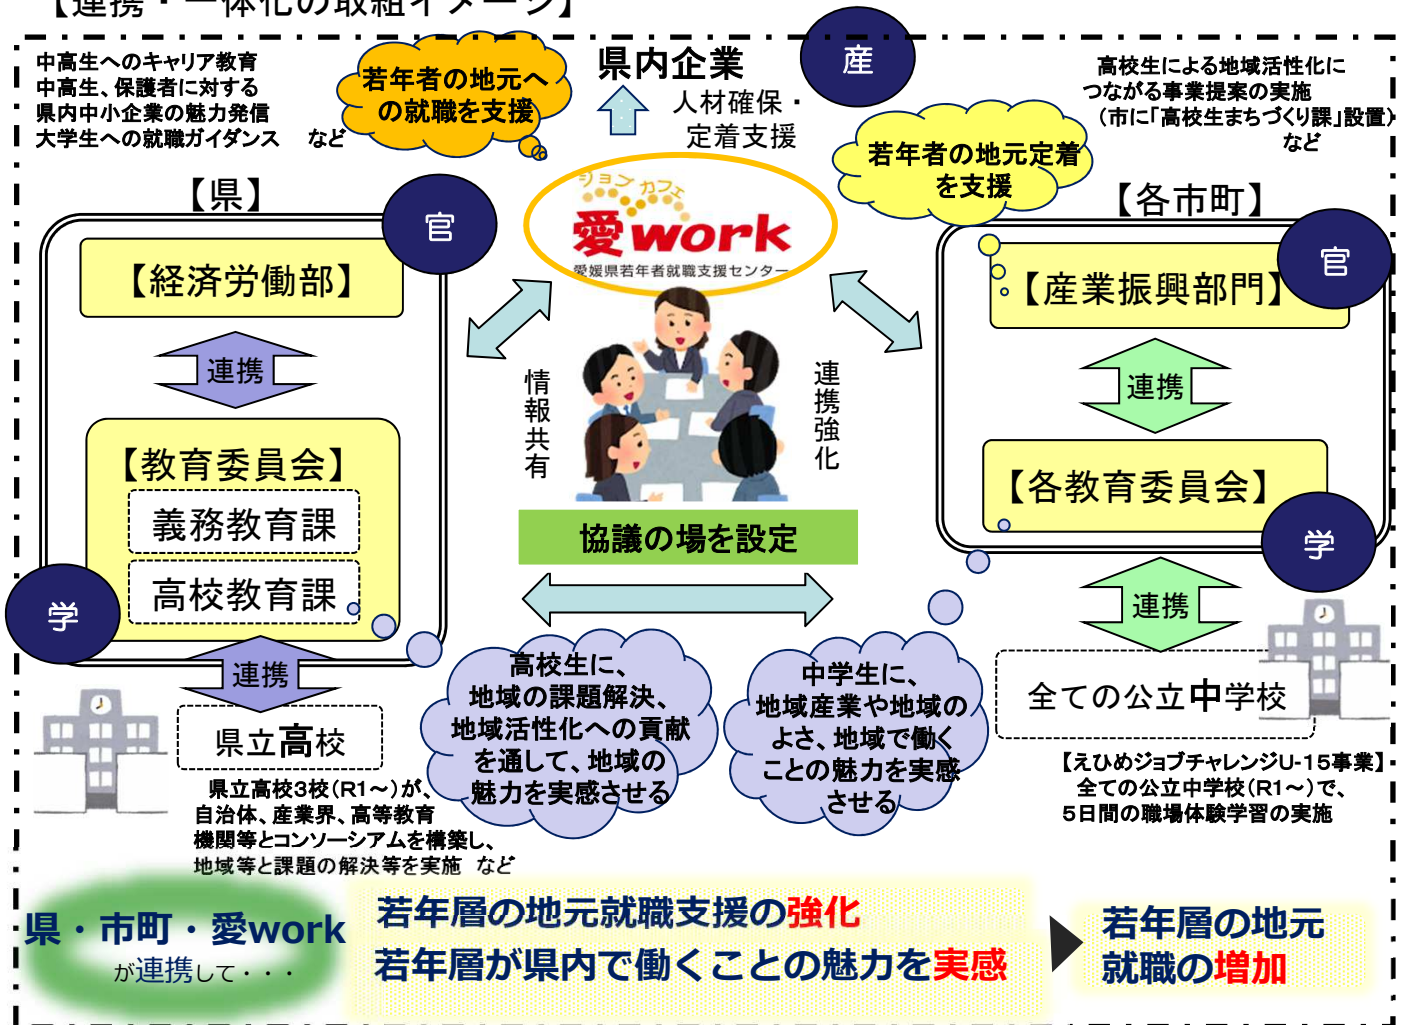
【連携・一体化の取組イメージ】

中高生へのキャリア教育
中高生、保護者に対する県内中小企業の魅力発信
大学生への就職ガイダンス　など

若年者の地元への就職を支援

県内企業

産

人材確保・定着支援

高校生による地域活性化につながる事業提案の実施
（市に「高校生まちづくり課」設置）
など

若年者の地元定着を支援

ジョブカフェ
愛work
愛媛県若年者就職支援センター

【県】

官

【経済労働部】

連携

【教育委員会】
義務教育課
高校教育課

学

連携

県立高校

県立高校3校（R1～）が、自治体、産業界、高等教育機関等とコンソーシアムを構築し、地域等と課題の解決等を実施　など

情報共有

連携強化

協議の場を設定

高校生に、地域の課題解決、地域活性化への貢献を通して、地域の魅力を実感させる

中学生に、地域産業や地域のよさ、地域で働くことの魅力を実感させる

【各市町】

官

【産業振興部門】

連携

【各教育委員会】

学

連携

全ての公立中学校

【えひめジョブチャレンジU-15事業】
全ての公立中学校（R1～）で、5日間の職場体験学習の実施

県・市町・愛work
が連携して・・・

若年層の地元就職支援の強化
若年層が県内で働くことの魅力を実感

若年層の地元就職の増加